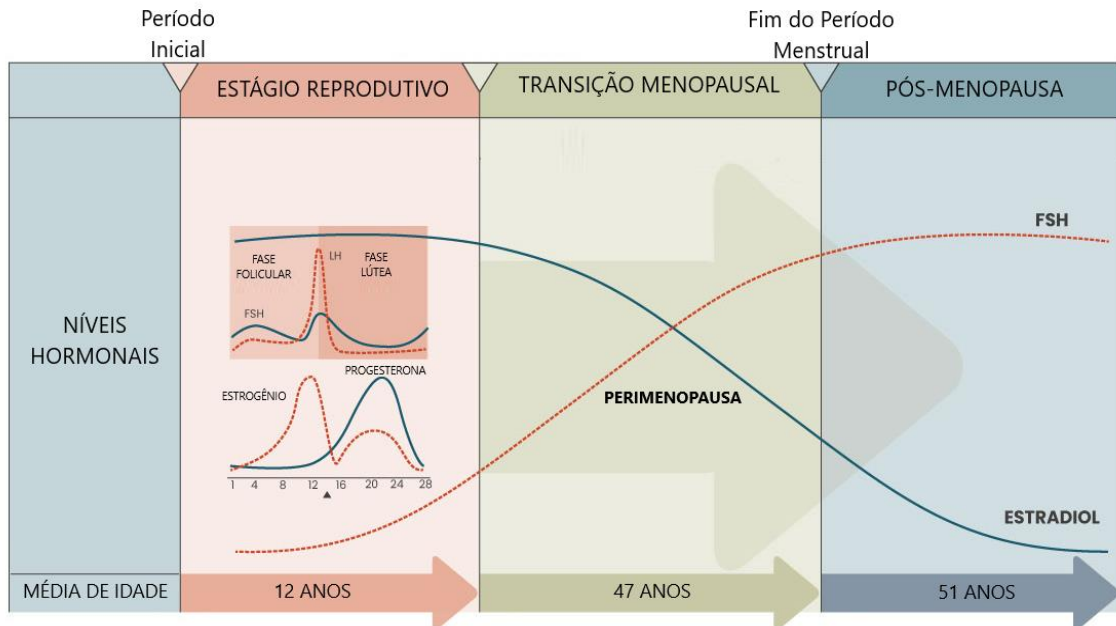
Período Inicial

Fim do Período Menstrual

ESTÁGIO REPRODUTIVO

TRANSIÇÃO MENOPAUSAL

PÓS-MENOPAUSA

NÍVEIS HORMONAIS

FASE FOLICULAR

LH

FASE LÚTEA

FSH

ESTROGÊNIO

PROGESTERONA

1 4 8 12 16 20 24 28

PERIMENOPAUSA

FSH

ESTRADIOL

MÉDIA DE IDADE

12 ANOS

47 ANOS

51 ANOS